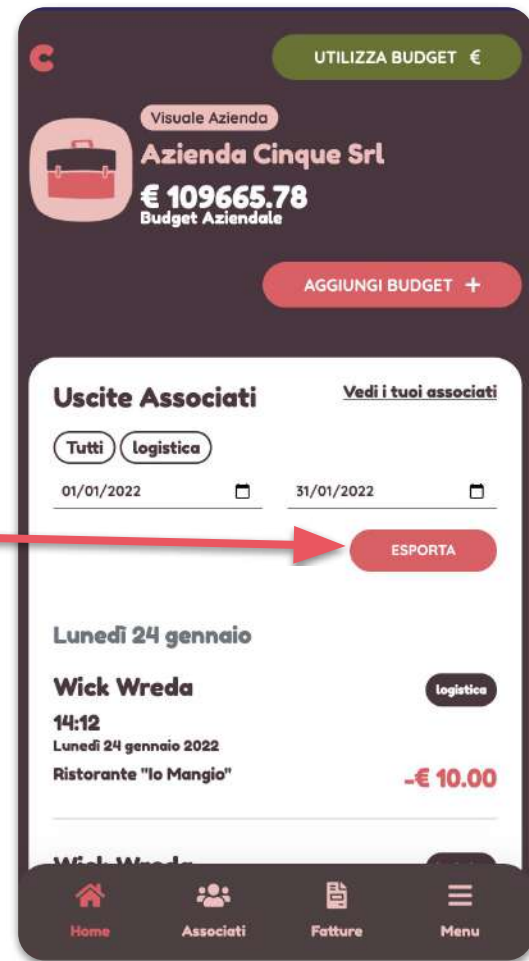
C

UTILIZZA BUDGET €

Visuale Azienda

Azienda Cinque Srl

€ 109665.78
Budget Aziendale

AGGIUNGI BUDGET +

Uscite Associati

Vedi i tuoi associati

Tutti logistica

01/01/2022

31/01/2022

ESPORTA

Lunedì 24 gennaio

Wick Wreda

logistica

14:12
Lunedì 24 gennaio 2022

Ristorante "Io Mangio"

-€ 10.00

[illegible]

Home Associati Fatture Menu